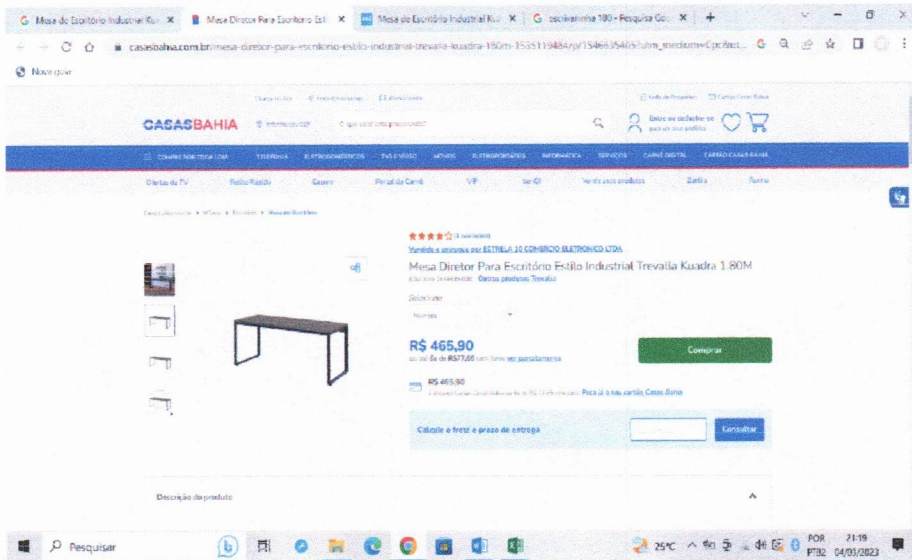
G Mesa de Escritório Industrial Ku × | Mesa Diretor Para Escritório Esti × | Mesa de Escritório Industrial Ku × | G escrivaninha 180 - Pesquisa Go × | +

casasbahia.com.br/mesa-diretor-para-escritorio-estilo-industrial-trevalla-kuadra-180m-1535119484/p/1546635465?utm_medium=Cpc&ut...

Nova guia

CASASBAHIA

O que você está procurando?

Entre ou cadastre-se

COMPRE POR TODA LOJA | TELEFONIA | ELETRODOMÉSTICOS | TV E VÍDEO | MÓVEIS | ELETROPORTÁTEIS | INFORMÁTICA | SERVIÇOS | CARNÊ DIGITAL | CARTÃO CASAS BAHIA

Ofertas de TV | Retira Rápido | Games | Pix | VIP | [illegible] | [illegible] | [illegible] | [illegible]

Vendido e entregue por ESTRELA 10 COMERCIO ELETRONICO LTDA

Mesa Diretor Para Escritório Estilo Industrial Trevalla Kuadra 1.80M

Outros produtos Trevalla

Selecione

R$ 465,90

ou até 6x de R$77,65 sem juros ver parcelamentos

Comprar

R$ 465,90

Peça já o seu cartão Casas Bahia

Calcule o frete e prazo de entrega

Consultar

Descrição do produto

Pesquisar

25°C

POR PTB2 21:19 04/03/2023